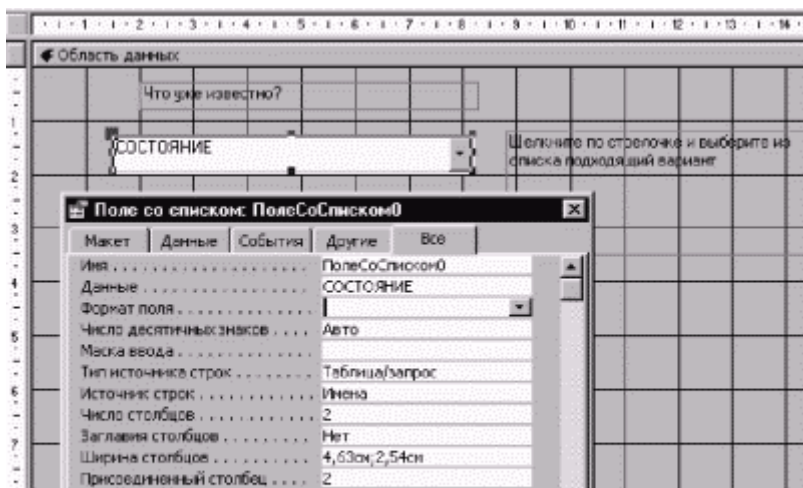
1 2 3 4 5 6 7 8 9 10 11 12 13 14

Область данных

Что уже известно?

СОСТОЯНИЕ

Щелкните по стрелочке и выберите из списка подходящий вариант

Поле со списком: ПолеСоСписком0

Макет | Данные | События | Другие | Все

| | |
|---|---|
| Имя | ПолеСоСписком0 |
| Данные | СОСТОЯНИЕ |
| Формат поля | |
| Число десятичных знаков | Авто |
| Маска ввода | |
| Тип источника строк | Таблица/запрос |
| Источник строк | Имена |
| Число столбцов | 2 |
| Заглавия столбцов | Нет |
| Ширина столбцов | 4,63см;2,54см |
| Присоединенный столбец | 2 |

1
2
3
4
5
6
7